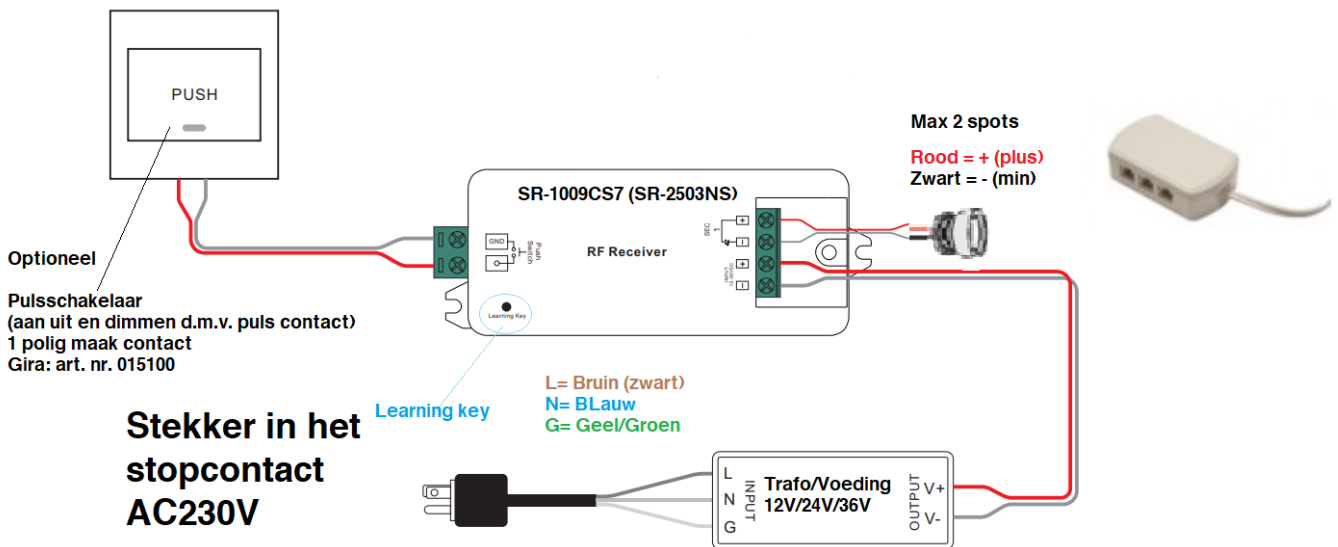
PUSH

Optioneel

Pulsschakelaar
(aan uit en dimmen d.m.v. puls contact)
1 polig maak contact
Gira: art. nr. 015100

SR-1009CS7 (SR-2503NS)

GND

Push Switch

RF Receiver

Learning Key

SEC 1

+

-

+

-

Max 2 spots

Rood = + (plus)
Zwart = - (min)

Learning key

L= Bruin (zwart)
N= BLauw
G= Geel/Groen

Stekker in het stopcontact AC230V

L
N
G

INPUT

Trafo/Voeding
12V/24V/36V

OUTPUT

V+
V-